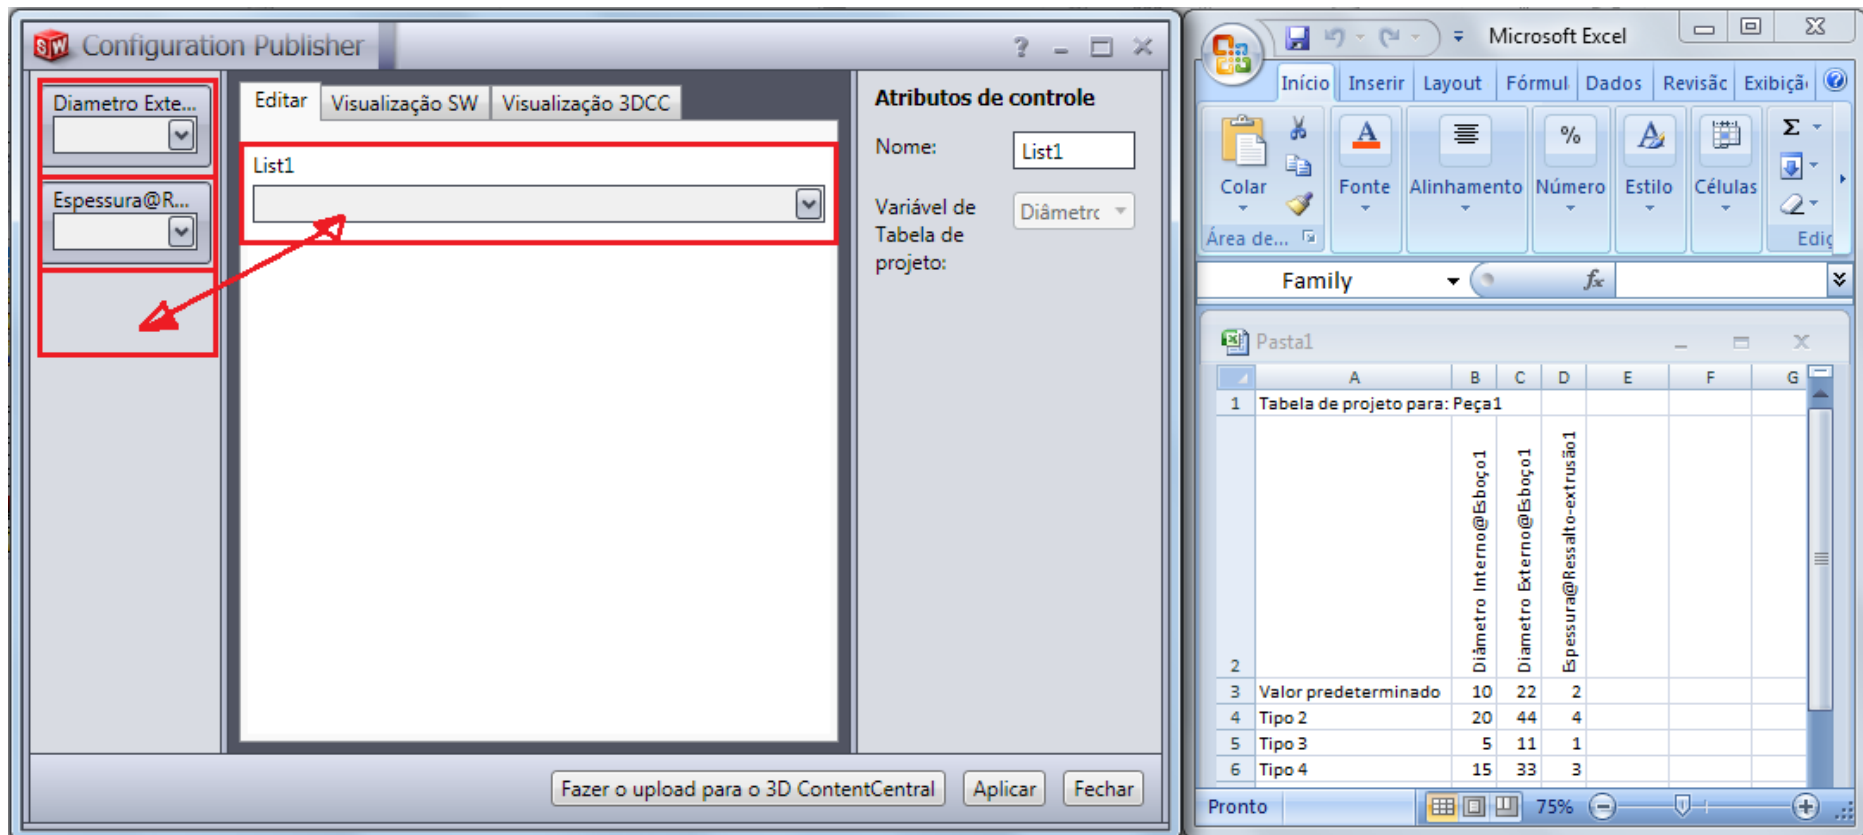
Configuration Publisher

? – □ ✕

Diametro Exte...

Espessura@R...

Editar | Visualização SW | Visualização 3DCC

List1

Atributos de controle

Nome: List1

Variável de Tabela de projeto: Diâmetrc

Fazer o upload para o 3D ContentCentral | Aplicar | Fechar

Microsoft Excel

Início | Inserir | Layout | Fórmul | Dados | Revisão | Exibição

Colar | Fonte | Alinhamento | Número | Estilo | Células | Edi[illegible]

Área de...

Family | $fx$

Pasta1

| | A | B | C | D | E | F | G |
|---|---|---|---|---|---|---|---|
| 1 | Tabela de projeto para: Peça1 | | | | | | |
| 2 | | Diâmetro Interno@Esboço1 | Diametro Externo@Esboço1 | Espessura@Ressalto-extrusão1 | | | |
| 3 | Valor predeterminado | 10 | 22 | 2 | | | |
| 4 | Tipo 2 | 20 | 44 | 4 | | | |
| 5 | Tipo 3 | 5 | 11 | 1 | | | |
| 6 | Tipo 4 | 15 | 33 | 3 | | | |

Pronto | 75%